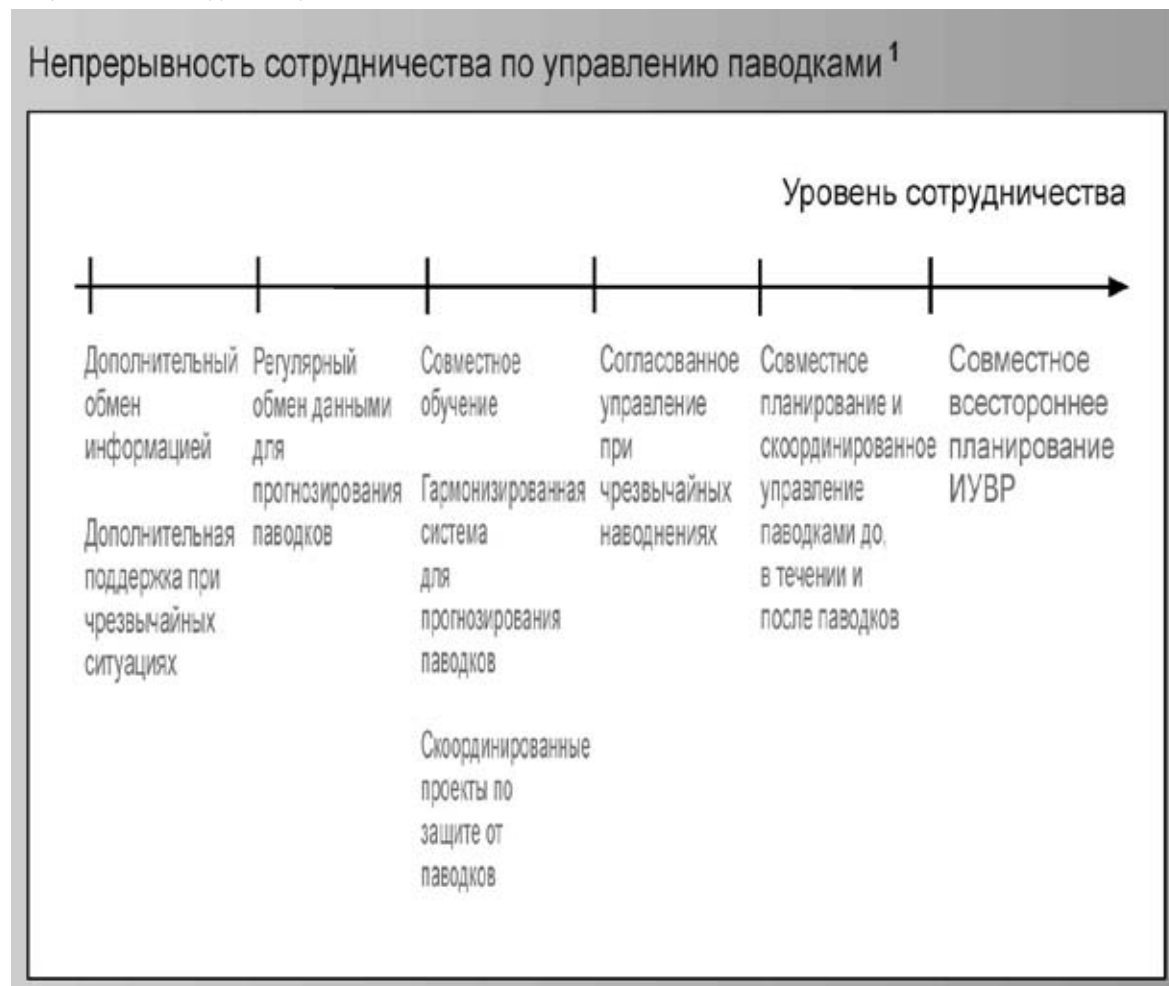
Непрерывность сотрудничества по управлению паводками $^1$

Уровень сотрудничества

Дополнительный обмен информацией

Дополнительная поддержка при чрезвычайных ситуациях

Регулярный обмен данными для прогнозирования паводков

Совместное обучение

Гармонизированная система для прогнозирования паводков

Скоординированные проекты по защите от паводков

Согласованное управление при чрезвычайных наводнениях

Совместное планирование и скоординированное управление паводками до, в течении и после паводков

Совместное всестороннее планирование ИУВР